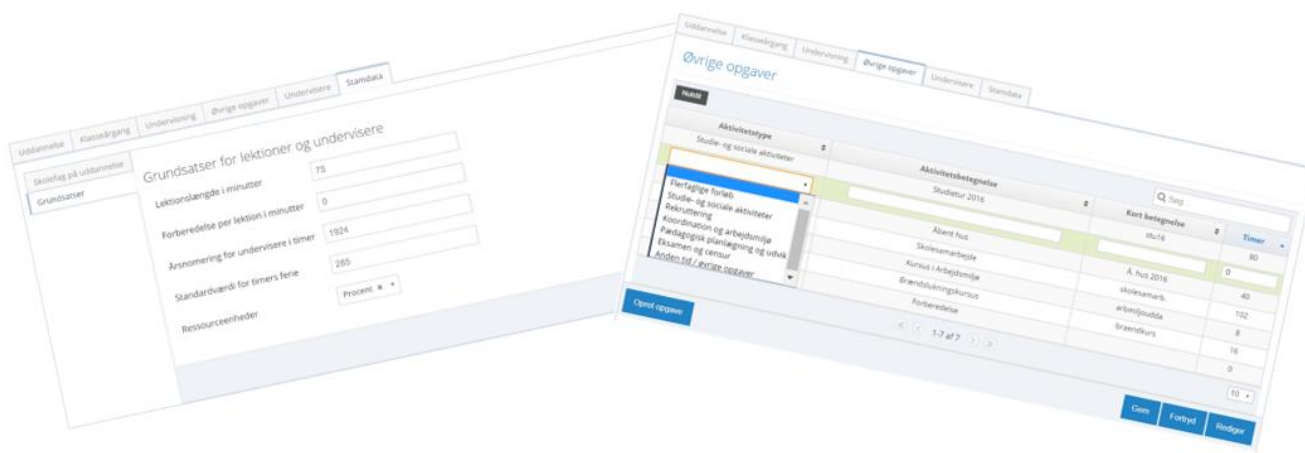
Uddannelse Klassetrin Undervisning Øvrige opgaver Undervisere Stamdata

Skolefag på uddannelse
Grundsatser

Grundsatser for lektioner og undervisere

Lektionslængde i minutter 75
Forberedelse per lektion i minutter 0
Årsnormering for undervisere i timer 1924
Standardværdi for timers ferie 265
Ressourceenheder Procent

Uddannelse Klassetrin Undervisning Øvrige opgaver Undervisere Stamdata

Øvrige opgaver

Nulstil

Q Søg

| Aktivitetstype | Aktivitetsbetegnelse | Kort betegnelse | Timer |
|---|---|---|---|
| Studie- og sociale aktiviteter | Studietur 2016 | stu16 | 80 |
| | Åbent hus | Å. hus 2016 | 0 |
| | Skolesamarbejde | skolesamarb. | 40 |
| | Kursus i Arbejdsmiljø | arbmiljoudda | 102 |
| | Brandslukningskursus | braendkurs | 8 |
| | Forberedelse | | 16 |
| | | | 0 |

Flerfaglige forløb
Studie- og sociale aktiviteter
Rekruttering
Koordination og arbejdsmiljø
Pædagogisk planlægning og udvik
Eksamen og censur
Anden tid / øvrige opgaver

Opret opgave

1-7 af 7

10

Gem Fortryd Rediger